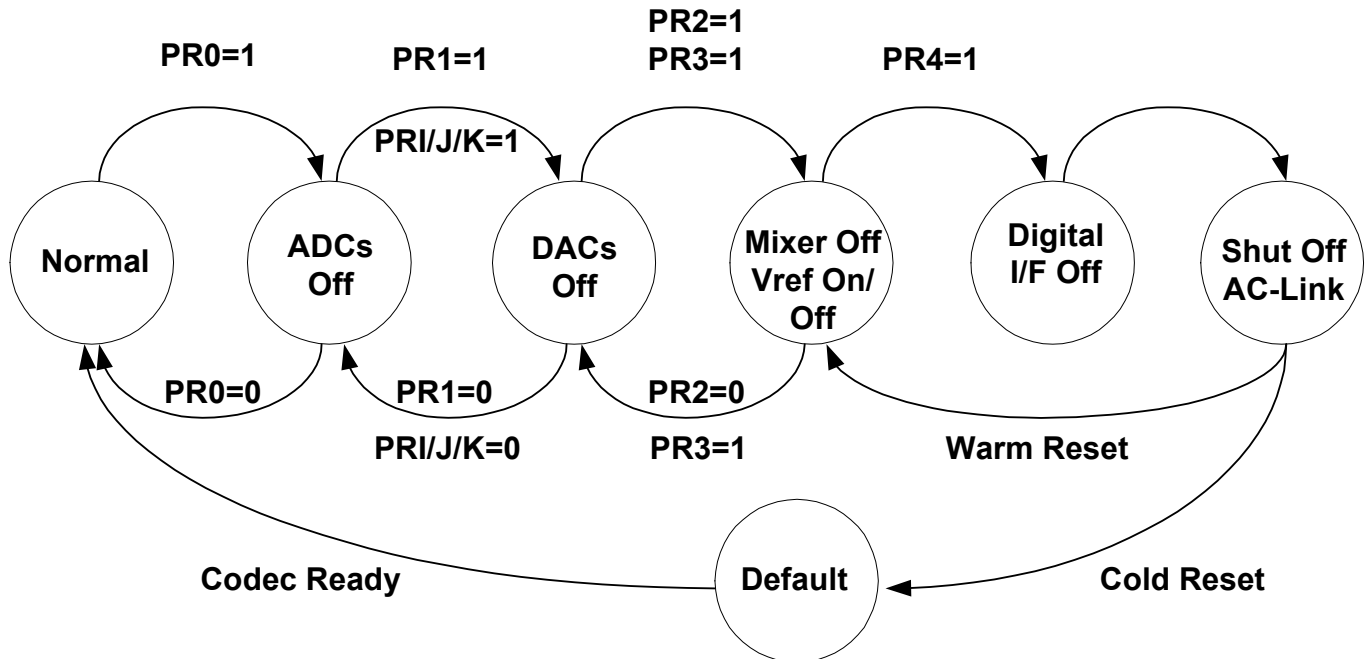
PR0=1

PR1=1

PRI/J/K=1

PR2=1
PR3=1

PR4=1

Normal

ADCs Off

DACs Off

Mixer Off Vref On/ Off

Digital I/F Off

Shut Off AC-Link

PR0=0

PR1=0

PRI/J/K=0

PR2=0

PR3=1

Warm Reset

Codec Ready

Default

Cold Reset